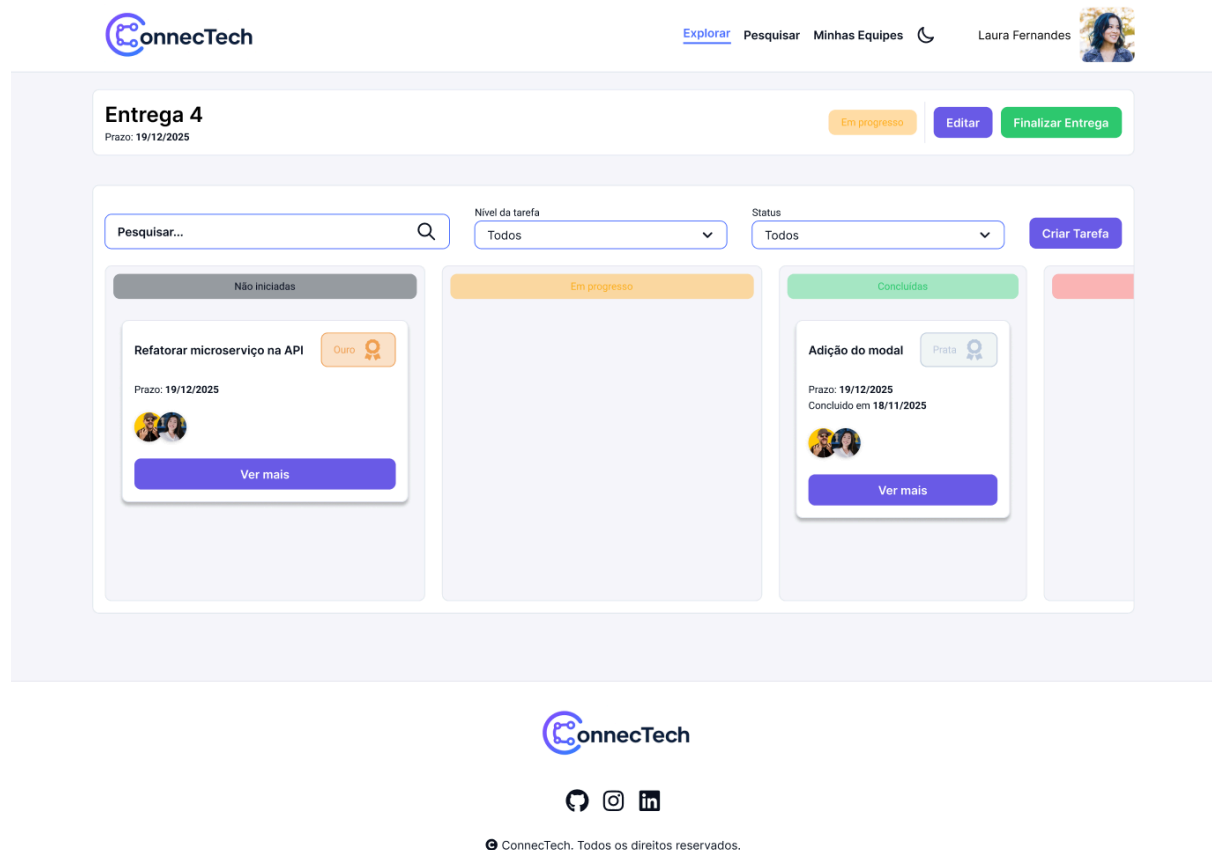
ConnecTech

Explorar Pesquisar Minhas Equipes Laura Fernandes

Entrega 4
Prazo: 19/12/2025

Em progresso Editar Finalizar Entrega

Pesquisar...

Nível da tarefa
Todos

Status
Todos

Criar Tarefa

Não iniciadas

Refatorar microserviço na API
Ouro
Prazo: 19/12/2025
Ver mais

Em progresso

Concluídas

Adição do modal
Prata
Prazo: 19/12/2025
Concluído em 18/11/2025
Ver mais

ConnecTech

ConnecTech. Todos os direitos reservados.